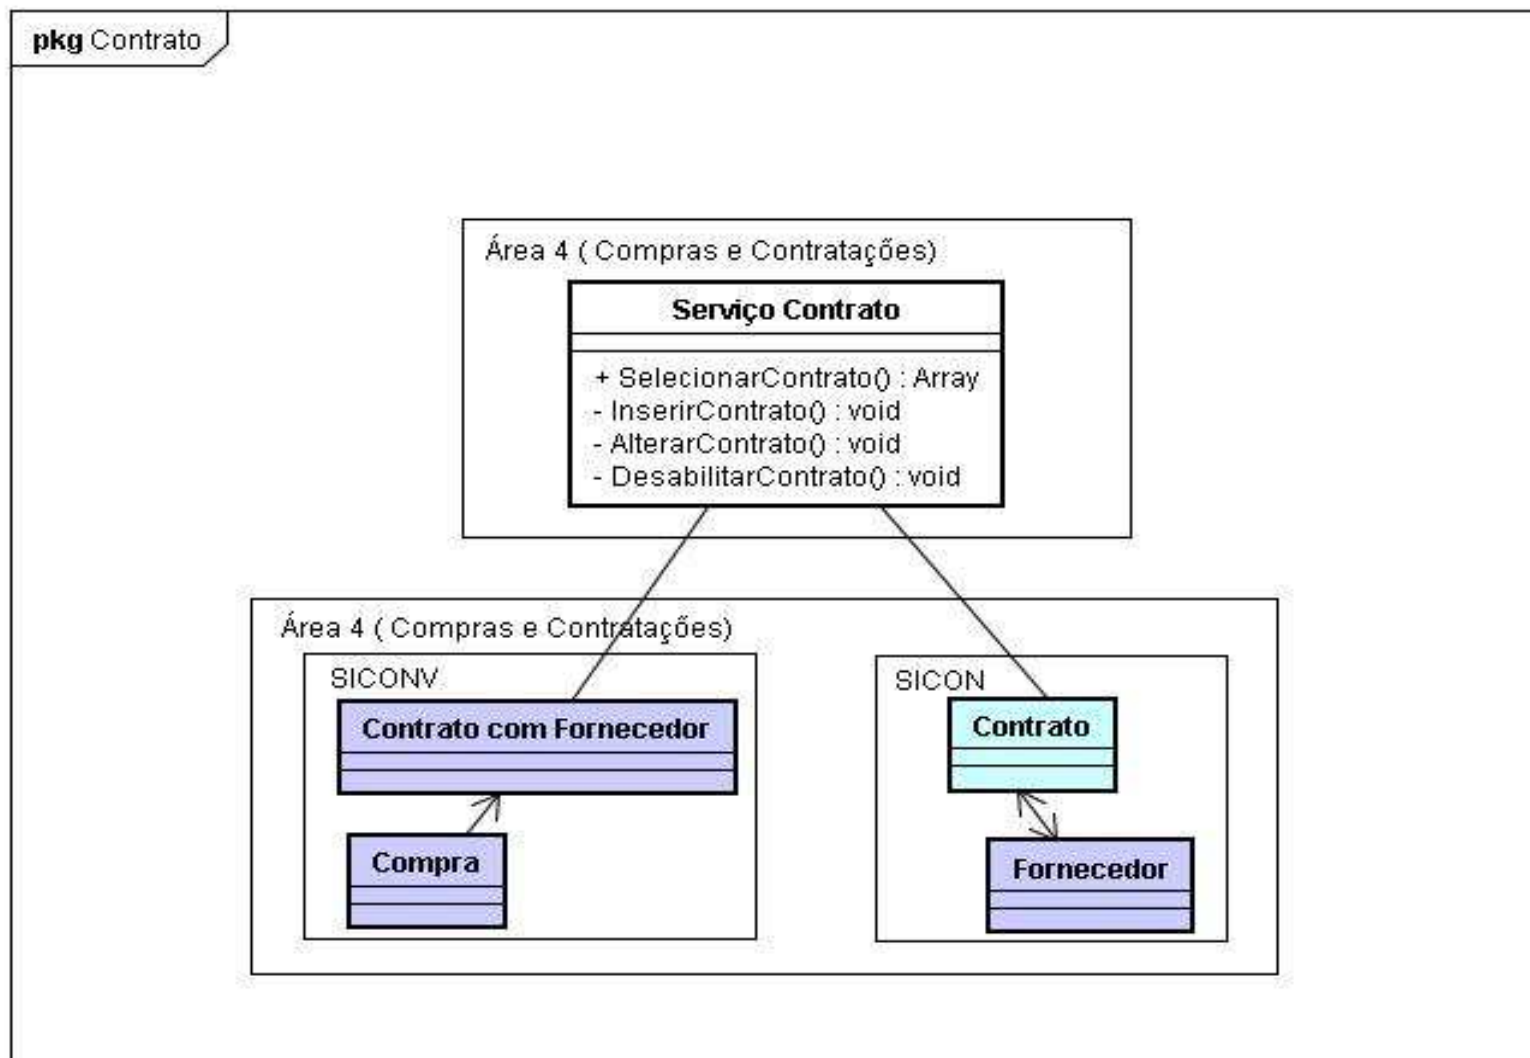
pkg Contrato

Área 4 ( Compras e Contratações)

Serviço Contrato

+ SelecionarContrato() : Array
- InserirContrato() : void
- AlterarContrato() : void
- DesabilitarContrato() : void

Área 4 ( Compras e Contratações)

SICONV

Contrato com Fornecedor

Compra

SICON

Contrato

Fornecedor